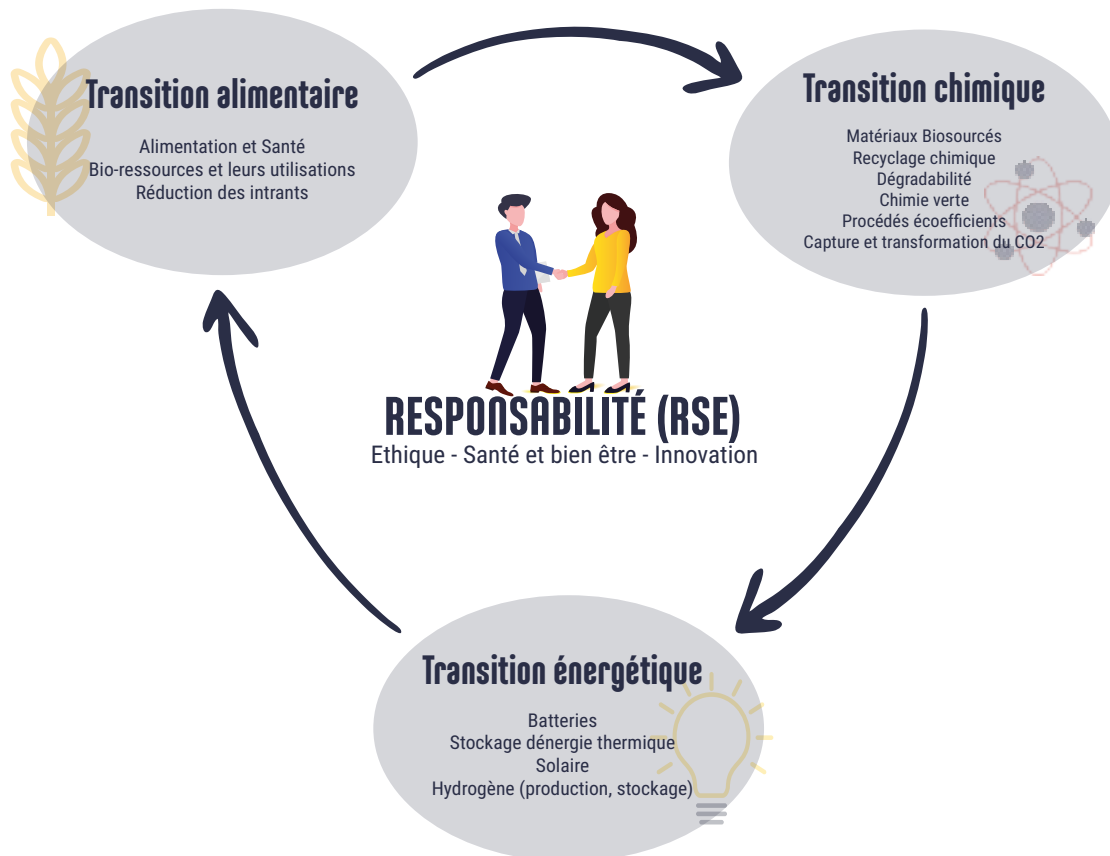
Transition alimentaire

Alimentation et Santé
Bio-ressources et leurs utilisations
Réduction des intrants

Transition chimique

Matériaux Biosourcés
Recyclage chimique
Dégradabilité
Chimie verte
Procédés écoefficients
Capture et transformation du CO2

RESPONSABILITÉ (RSE)
Ethique - Santé et bien être - Innovation

Transition énergétique

Batteries
Stockage dénergie thermique
Solaire
Hydrogène (production, stockage)